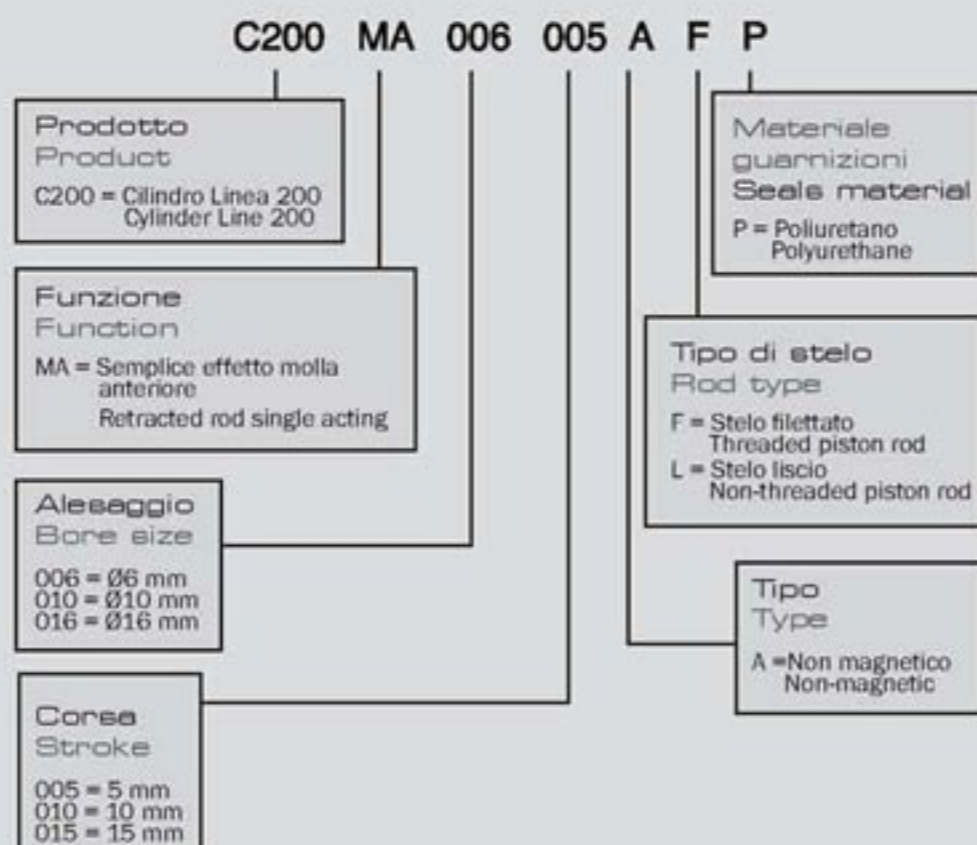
C200 MA 006 005 A F P

Prodotto
Product
C200 = Cilindro Linea 200
Cylinder Line 200

Funzione
Function
MA = Semplice effetto molla anteriore
Retracted rod single acting

Alesaggio
Bore size
006 = Ø6 mm
010 = Ø10 mm
016 = Ø16 mm

Corsa
Stroke
005 = 5 mm
010 = 10 mm
015 = 15 mm

Materiale guarnizioni
Seals material
P = Poliuretano
Polyurethane

Tipo di stelo
Rod type
F = Stelo filettato
Threaded piston rod
L = Stelo liscio
Non-threaded piston rod

Tipo
Type
A =Non magnetico
Non-magnetic